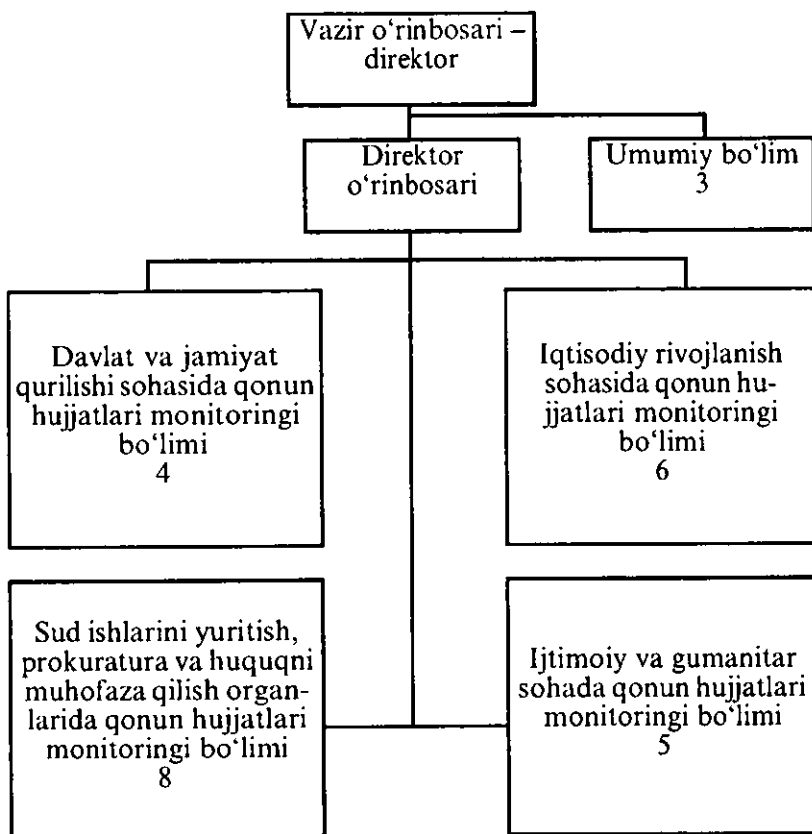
Vazir o‘rinbosari – direktor

Direktor o‘rinbosari

Umumiy bo‘lim
3

Davlat va jamiyat qurilishi sohasida qonun hujjatlari monitoringi bo‘limi
4

Iqtisodiy rivojlanish sohasida qonun hujjatlari monitoringi bo‘limi
6

Sud ishlarini yuritish, prokuratura va huquqni muhofaza qilish organlarida qonun hujjatlari monitoringi bo‘limi
8

Ijtimoiy va gumanitar sohada qonun hujjatlari monitoringi bo‘limi
5